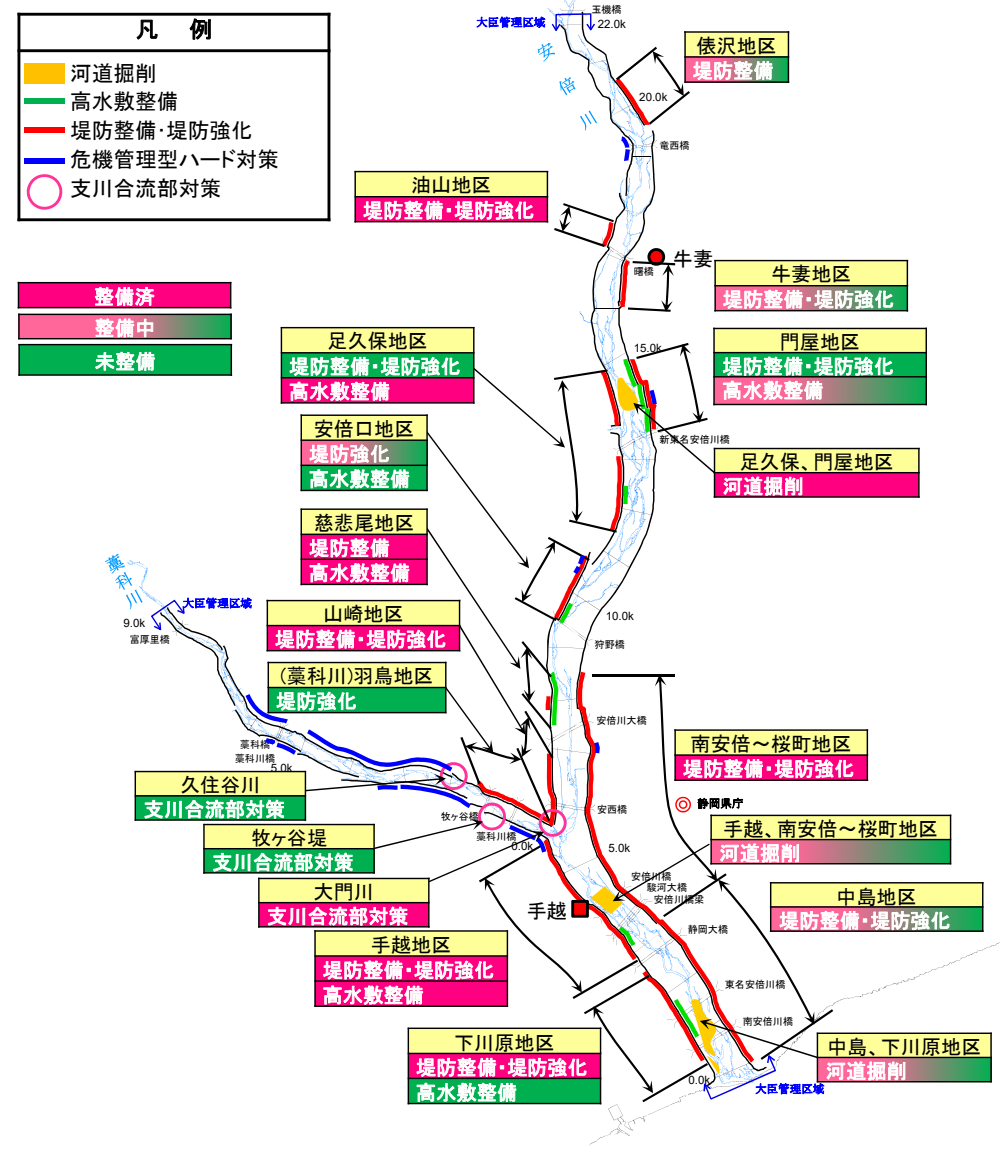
凡　例
河道掘削
高水敷整備
堤防整備･堤防強化
危機管理型ハード対策
支川合流部対策

整備済
整備中
未整備

大臣管理区域
玉機橋
22.0k
安倍川
俵沢地区
堤防整備
20.0k
竜西橋
油山地区
堤防整備･堤防強化
牛妻
曙橋
牛妻地区
堤防整備･堤防強化
15.0k
門屋地区
堤防整備･堤防強化
高水敷整備
足久保地区
堤防整備･堤防強化
高水敷整備
新東名安倍川橋
足久保、門屋地区
河道掘削
安倍口地区
堤防強化
高水敷整備
慈悲尾地区
堤防整備
高水敷整備
藁科川
大臣管理区域
9.0k
富厚里橋
10.0k
狩野橋
山崎地区
堤防整備･堤防強化
(藁科川)羽鳥地区
堤防強化
安倍川大橋
藁科橋
藁科川橋
5.0k
南安倍～桜町地区
堤防整備･堤防強化
久住谷川
支川合流部対策
静岡県庁
安西橋
牧ヶ谷堤
藁科川橋
0.0k
牧ヶ谷堤
支川合流部対策
5.0k
手越、南安倍～桜町地区
河道掘削
安倍川橋
駿河大橋
安倍川橋梁
大門川
支川合流部対策
手越
中島地区
堤防整備･堤防強化
静岡大橋
手越地区
堤防整備･堤防強化
高水敷整備
東名安倍川橋
南安倍川橋
下川原地区
堤防整備･堤防強化
高水敷整備
中島、下川原地区
河道掘削
0.0k
大臣管理区域